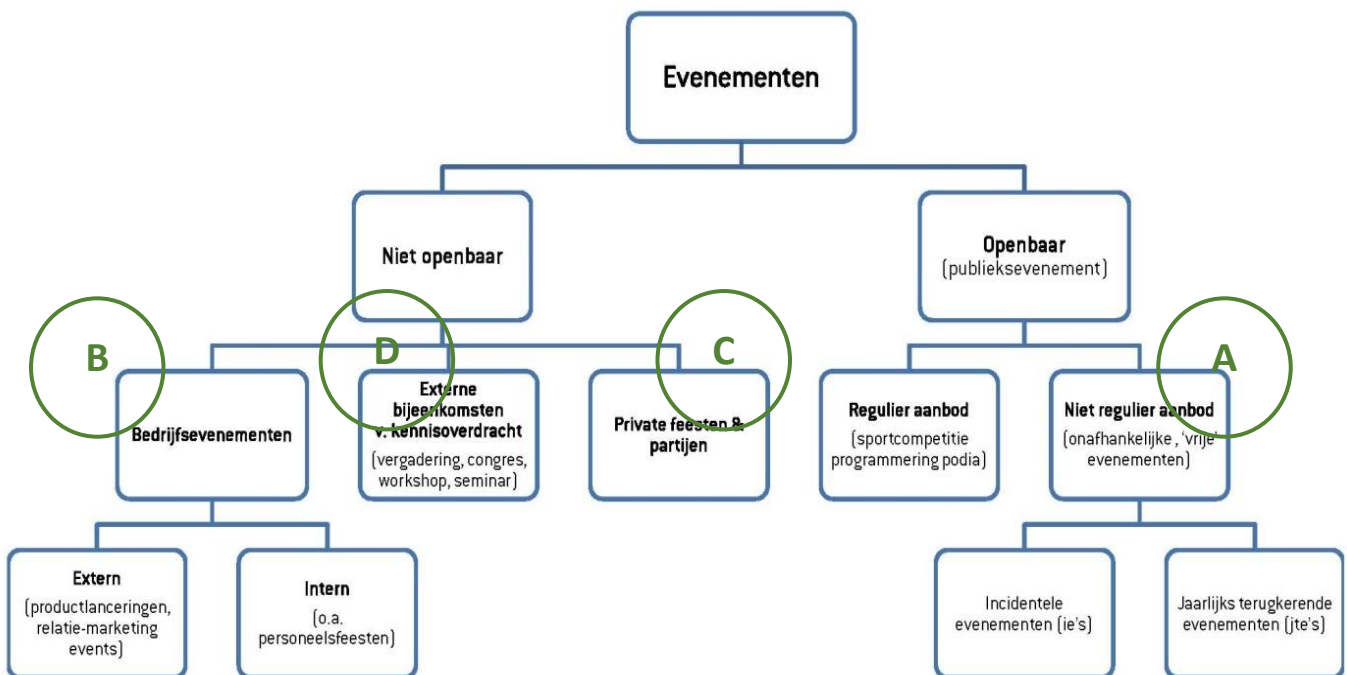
Evenementen

Niet openbaar

Openbaar
(publieksevenement)

B

D

C

A

Bedrijfsevenementen

Externe bijeen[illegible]komsten v. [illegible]kennisoverdracht
(vergadering, congres, workshop, seminar)

Private feesten & partijen

Regulier aanbod
(sportcompetitie programmering podia)

Niet regulier aanbod
(onafhankelijke , 'vrije' evenementen)

Extern
(productlanceringen, relatie-marketing events)

Intern
(o.a. personeelsfeesten)

Incidentele evenementen (ie's)

Jaarlijks terugkerende evenementen (jte's)